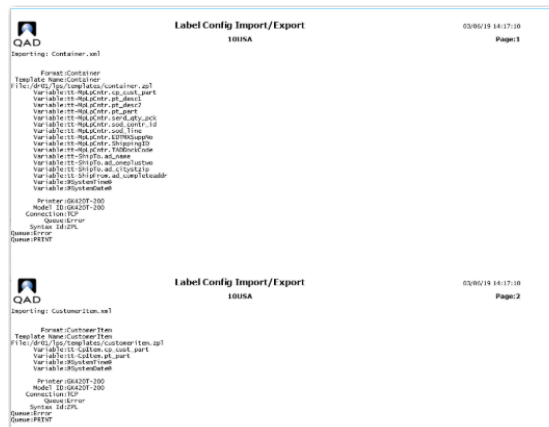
QAD

Label Config Import/Export

10USA

03/06/19 14:17:10

Page:1

Importing: Container.xml

Format:Container
Template Name:Container
File:/dr01/lps/templates/container.zpl
Variable:tt-MpLpCntr.cp_cust_part
Variable:tt-MpLpCntr.pt_desc1
Variable:tt-MpLpCntr.pt_desc2
Variable:tt-MpLpCntr.pt_part
Variable:tt-MpLpCntr.sernd_qty_pck
Variable:tt-MpLpCntr.sod_contr_id
Variable:tt-MpLpCntr.sod_line
Variable:tt-MpLpCntr.EDTRXSuppNo
Variable:tt-MpLpCntr.ShippingID
Variable:tt-MpLpCntr.TADDockCode
Variable:tt-ShipTo.ad_name
Variable:tt-ShipTo.ad_oneplustwo
Variable:tt-ShipTo.ad_citystzip
Variable:tt-ShipFrom.ad_completeaddr
Variable:#SystemTime#
Variable:#SystemDate#

Printer:GK420T-200
Model ID:GK420T-200
Connection:TCP
Queue:Error
Syntax Id:ZPL
Queue:Error
Queue:PRINT

QAD

Label Config Import/Export

10USA

03/06/19 14:17:10

Page:2

Importing: Customeritem.xml

Format:CustomerItem
Template Name:CustomerItem
File:/dr01/lps/templates/customeritem.zpl
Variable:tt-CpItem.cp_cust_part
Variable:tt-CpItem.pt_part
Variable:#SystemTime#
Variable:#SystemDate#

Printer:GK420T-200
Model ID:GK420T-200
Connection:TCP
Queue:Error
Syntax Id:ZPL
Queue:Error
Queue:PRINT